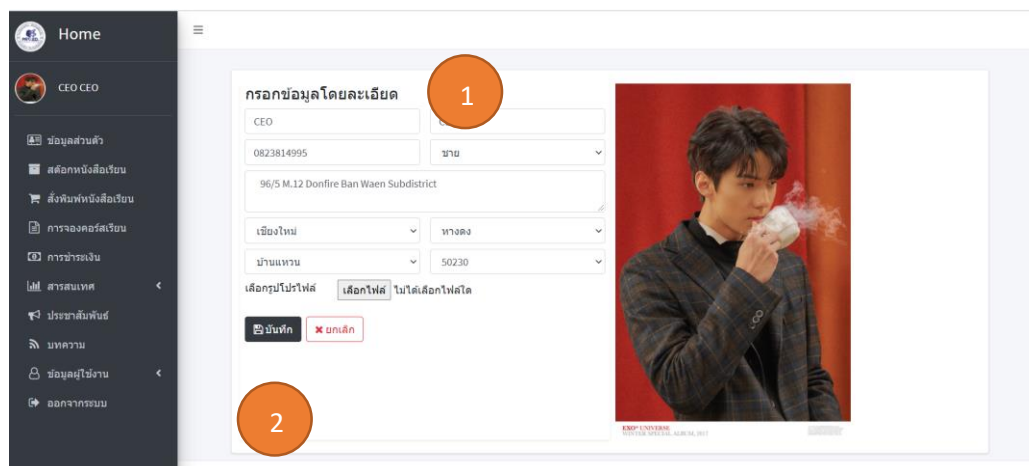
Home

CEO CEO

ข้อมูลส่วนตัว
สต๊อกหนังสือเรียน
สั่งพิมพ์หนังสือเรียน
การจองคอร์สเรียน
การชำระเงิน
สารสนเทศ
ประชาสัมพันธ์
บทความ
ข้อมูลผู้ใช้งาน
ออกจากระบบ

≡

กรอกข้อมูลโดยละเอียด

1

CEO
C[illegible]
0823814995
ชาย
96/5 M.12 Donfire Ban Waen Subdistrict
เชียงใหม่
หางดง
บ้านแหวน
50230
เลือกรูปโปรไฟล์ เลือกไฟล์ ไม่ได้เลือกไฟล์ใด
บันทึก
ยกเลิก

2

EXO² UNIVERSE
WINTER SPECIAL ALBUM, 2017